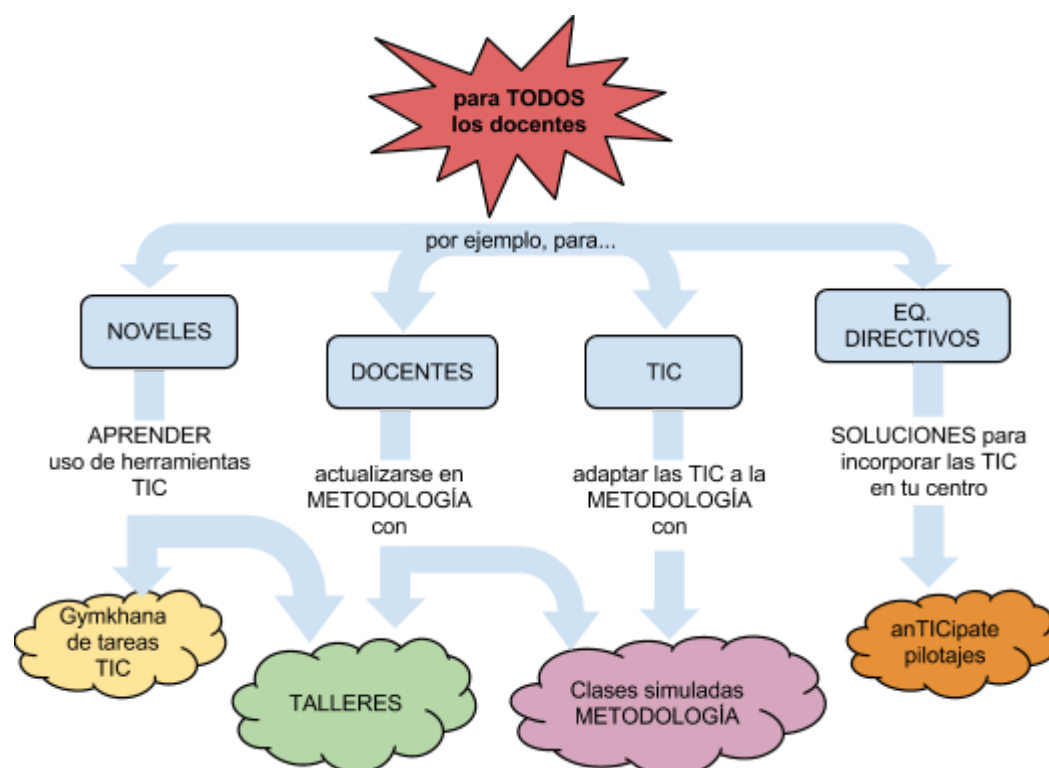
para TODOS los docentes

por ejemplo, para...

NOVELES

DOCENTES

TIC

EQ. DIRECTIVOS

APRENDER uso de herramientas TIC

actualizarse en METODOLOGÍA con

adaptar las TIC a la METODOLOGÍA con

SOLUCIONES para incorporar las TIC en tu centro

Gymkhana de tareas TIC

TALLERES

Clases simuladas METODOLOGÍA

anTICipate pilotajes